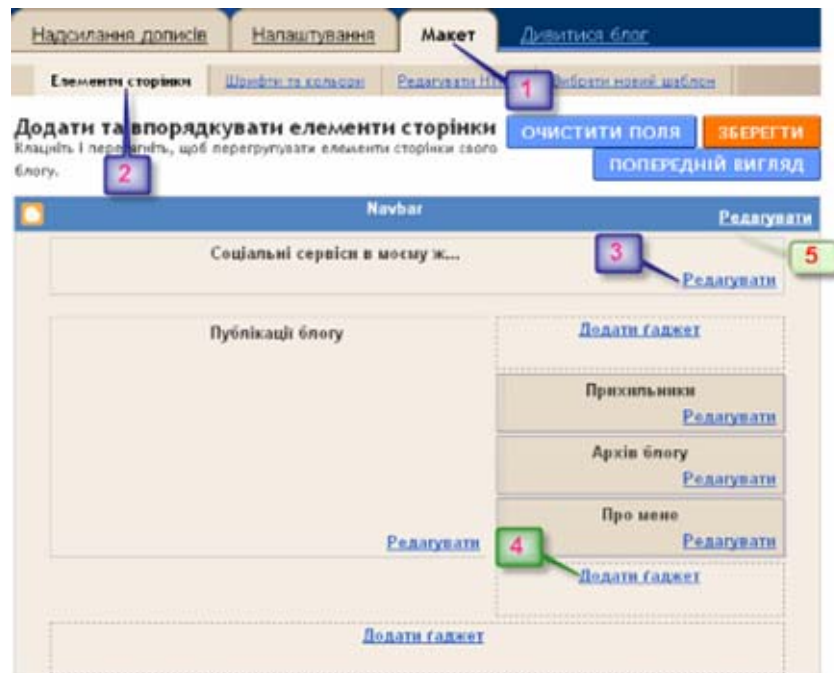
Надсилання дописів | Налаштування | Макет | Дивитися блог

Елементи сторінки | Шрифти та кольори | Редагувати HT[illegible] | Вибрати новий шаблон

1

Додати та впорядкувати елементи сторінки
Клацніть і перетягніть, щоб перегрупувати елементи сторінки свого блогу.

2

ОЧИСТИТИ ПОЛЯ | ЗБЕРЕГТИ

ПОПЕРЕДНІЙ ВИГЛЯД

Navbar

Редагувати

5

Соціальні сервіси в моєму ж...

3

Редагувати

Публікації блогу

Додати гаджет

Прихильники

Редагувати

Архів блогу

Редагувати

Про мене

Редагувати

Редагувати

4

Додати гаджет

Додати гаджет